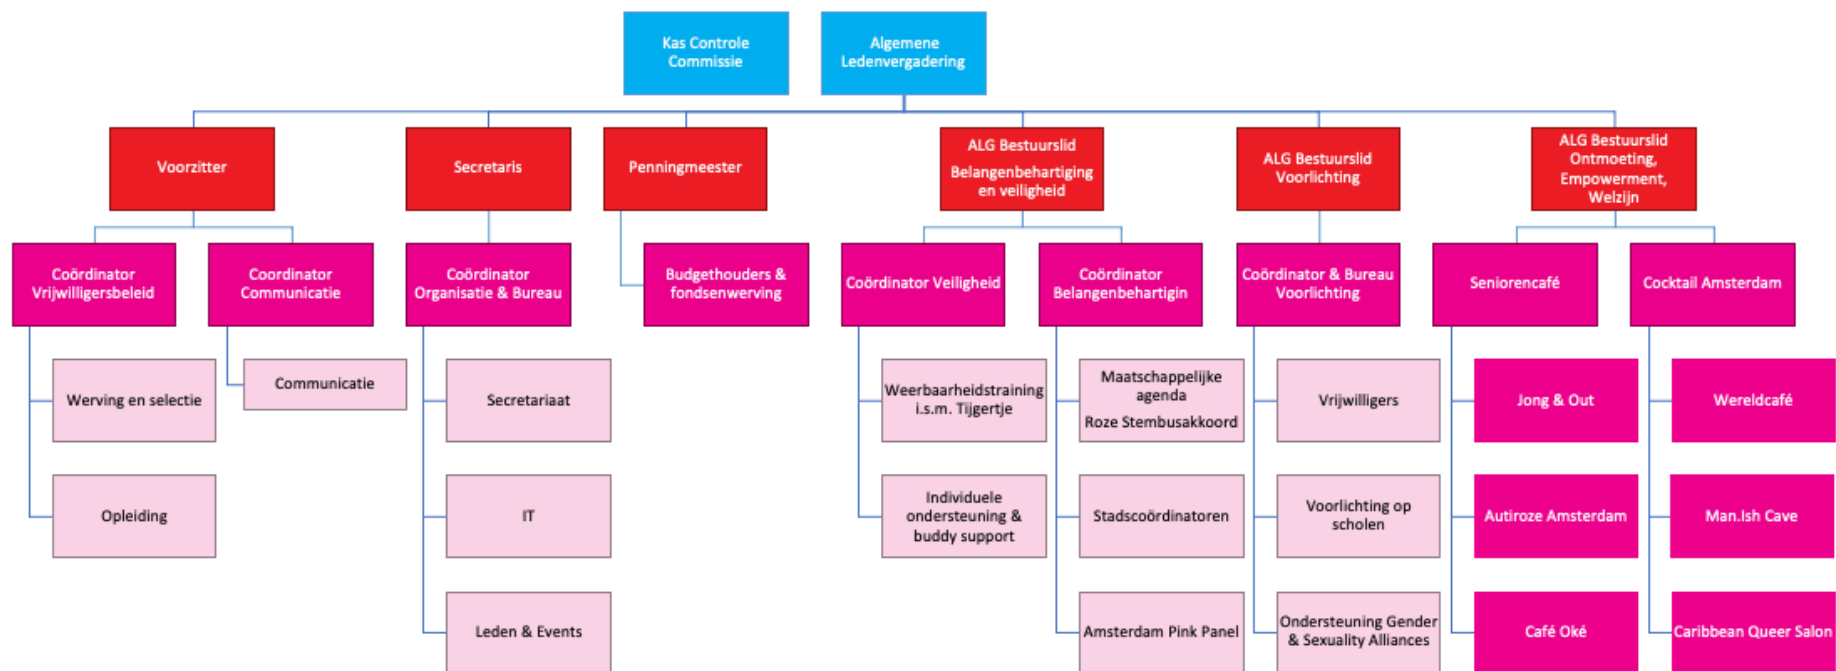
Kas Controle Commissie

Algemene Ledenvergadering

Voorzitter

Secretaris

Penningmeester

ALG Bestuurslid Belangenbehartiging en veiligheid

ALG Bestuurslid Voorlichting

ALG Bestuurslid Ontmoeting, Empowerment, Welzijn

Coördinator Vrijwilligersbeleid

Coordinator Communicatie

Coördinator Organisatie & Bureau

Budgethouders & fondsenwerving

Coördinator Veiligheid

Coördinator Belangenbehartigin

Coördinator & Bureau Voorlichting

Seniorencafé

Cocktail Amsterdam

Werving en selectie

Communicatie

Secretariaat

Weerbaarheidstraining i.s.m. Tijgertje

Maatschappelijke agenda

Roze Stembusakkoord

Vrijwilligers

Jong & Out

Wereldcafé

Opleiding

IT

Individuele ondersteuning & buddy support

Stadscoördinatoren

Voorlichting op scholen

Autiroze Amsterdam

Man.Ish Cave

Leden & Events

Amsterdam Pink Panel

Ondersteuning Gender & Sexuality Alliances

Café Oké

Caribbean Queer Salon